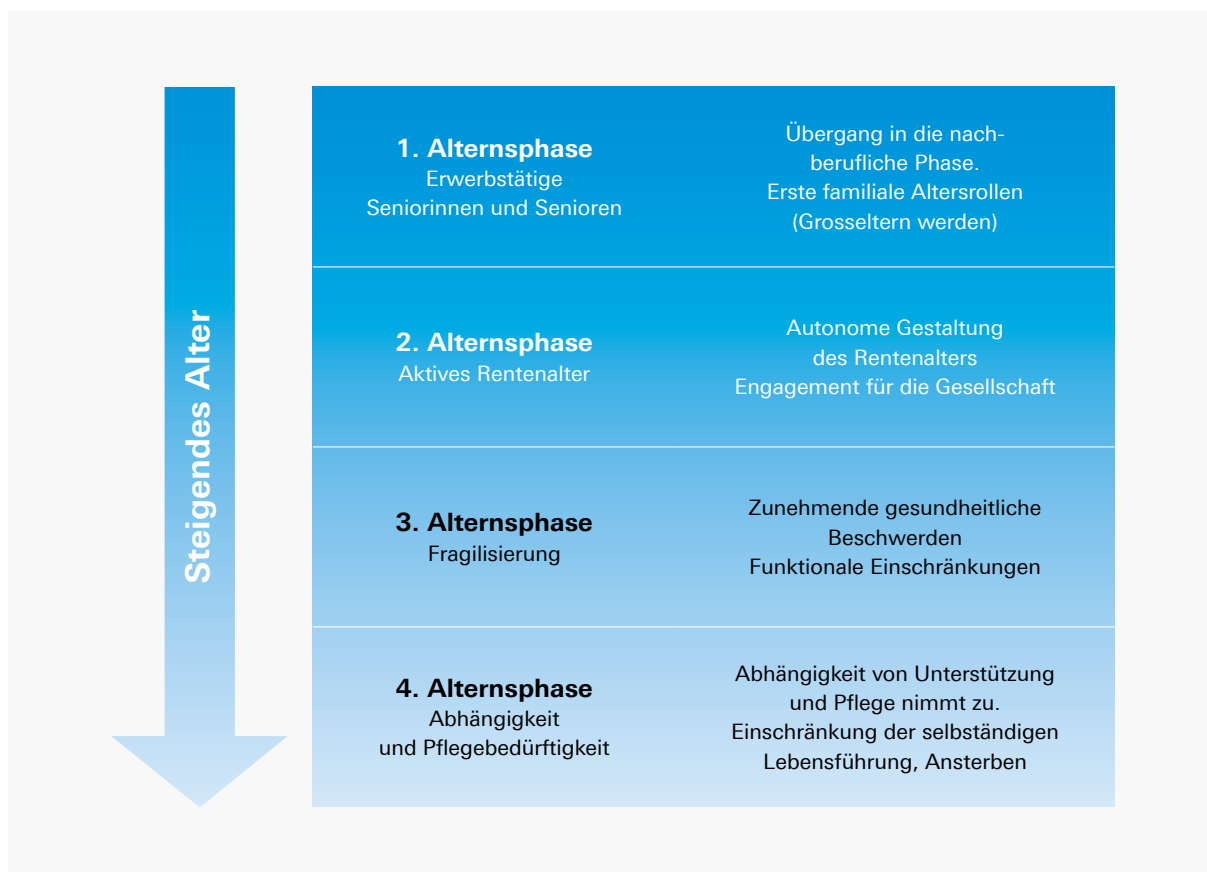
Steigendes Alter

| | |
|---|---|
| **1. Alternsphase** Erwerbstätige Seniorinnen und Senioren | Übergang in die nachberufliche Phase. Erste familiale Altersrollen (Grosseltern werden) |
| **2. Alternsphase** Aktives Rentenalter | Autonome Gestaltung des Rentenalters Engagement für die Gesellschaft |
| **3. Alternsphase** Fragilisierung | Zunehmende gesundheitliche Beschwerden Funktionale Einschränkungen |
| **4. Alternsphase** Abhängigkeit und Pflegebedürftigkeit | Abhängigkeit von Unterstützung und Pflege nimmt zu. Einschränkung der selbständigen Lebensführung, Ansterben |